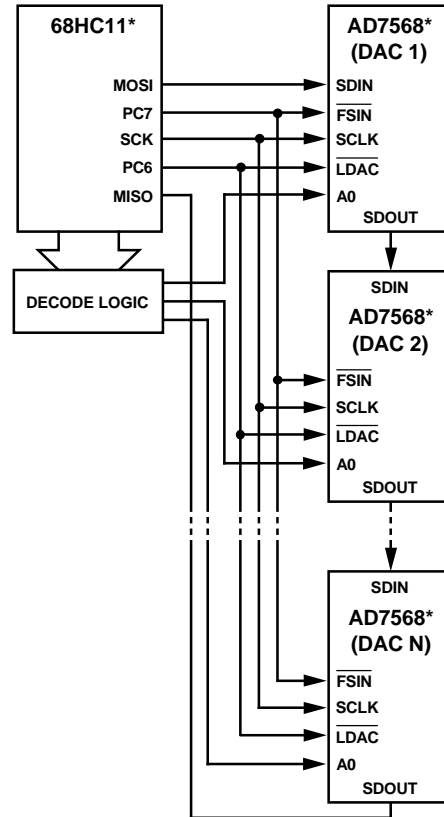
68HC11*
MOSI
PC7
SCK
PC6
MISO

AD7568*
(DAC 1)
SDIN
$\overline{FSIN}$
SCLK
$\overline{LDAC}$
A0
SDOUT

DECODE LOGIC

SDIN
AD7568*
(DAC 2)
$\overline{FSIN}$
SCLK
$\overline{LDAC}$
A0
SDOUT

SDIN
AD7568*
(DAC N)
$\overline{FSIN}$
SCLK
$\overline{LDAC}$
A0
SDOUT